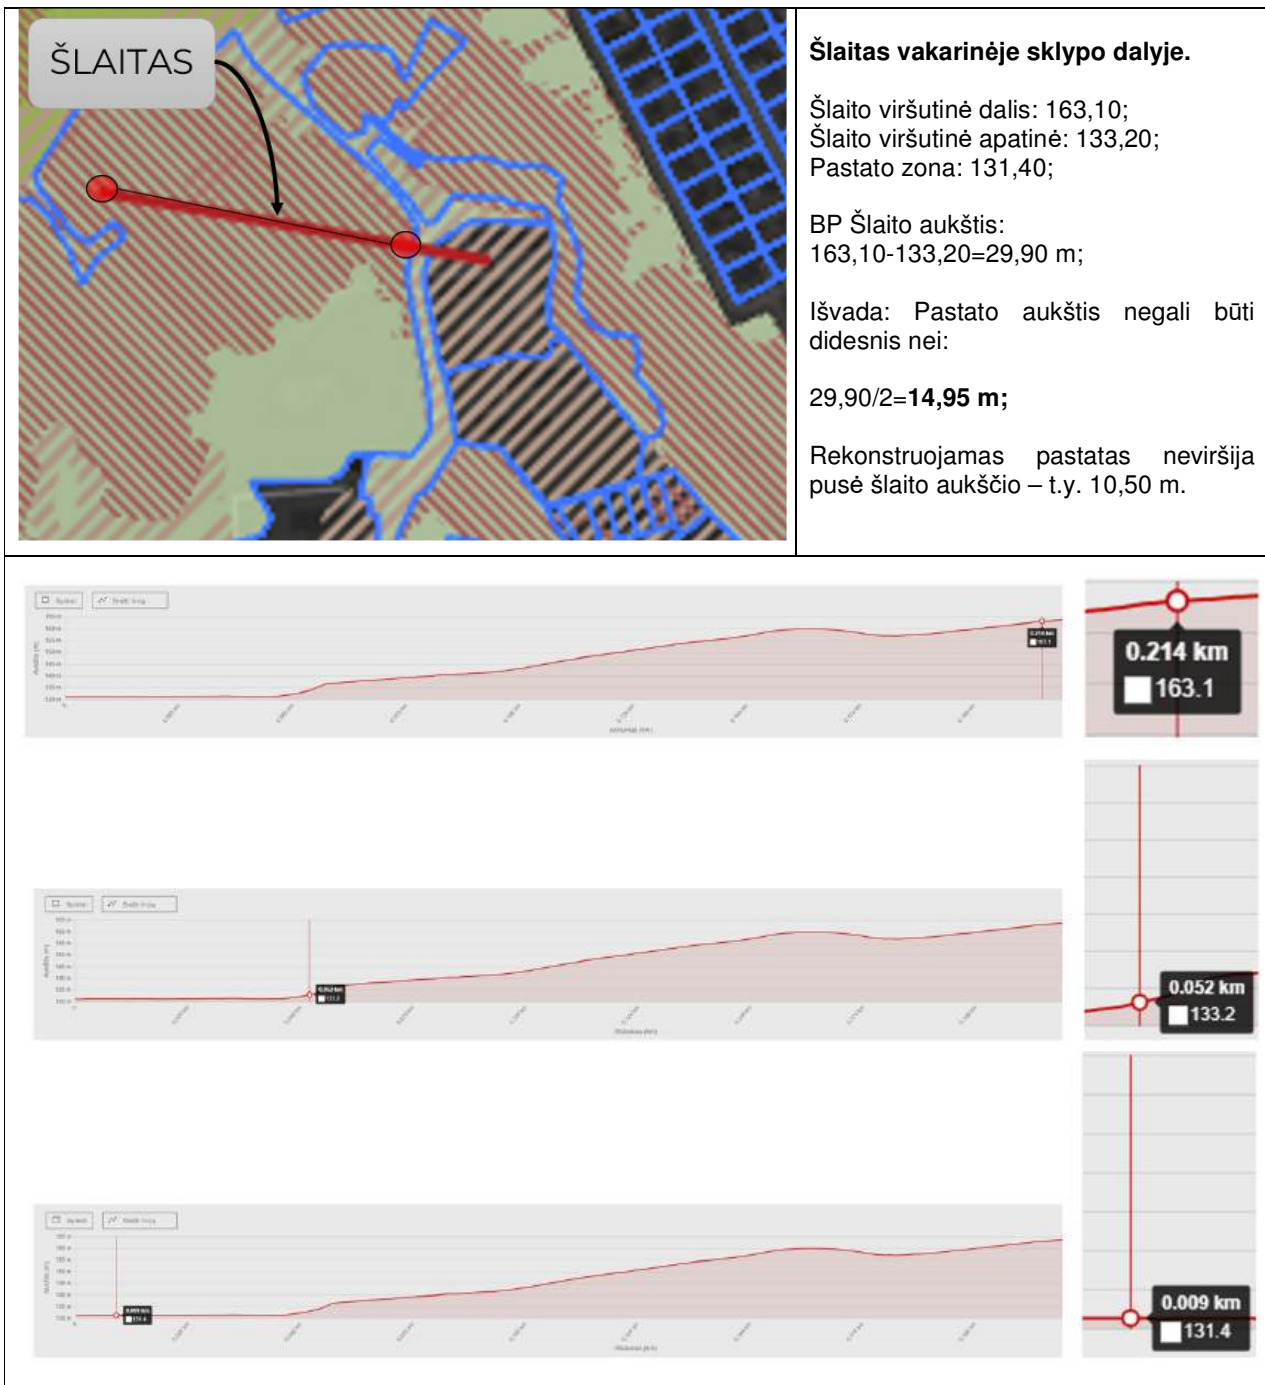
ŠLAITAS

**Šlaitas vakarinėje sklypo dalyje.**

Šlaito viršutinė dalis: 163,10;
Šlaito viršutinė apatinė: 133,20;
Pastato zona: 131,40;

BP Šlaito aukštis:
163,10-133,20=29,90 m;

Išvada: Pastato aukštis negali būti didesnis nei:

29,90/2=**14,95 m;**

Rekonstruojamas pastatas neviršija pusė šlaito aukščio – t.y. 10,50 m.

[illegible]

0.214 km
163.1

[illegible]

0.052 km
133.2

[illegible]

0.009 km
131.4